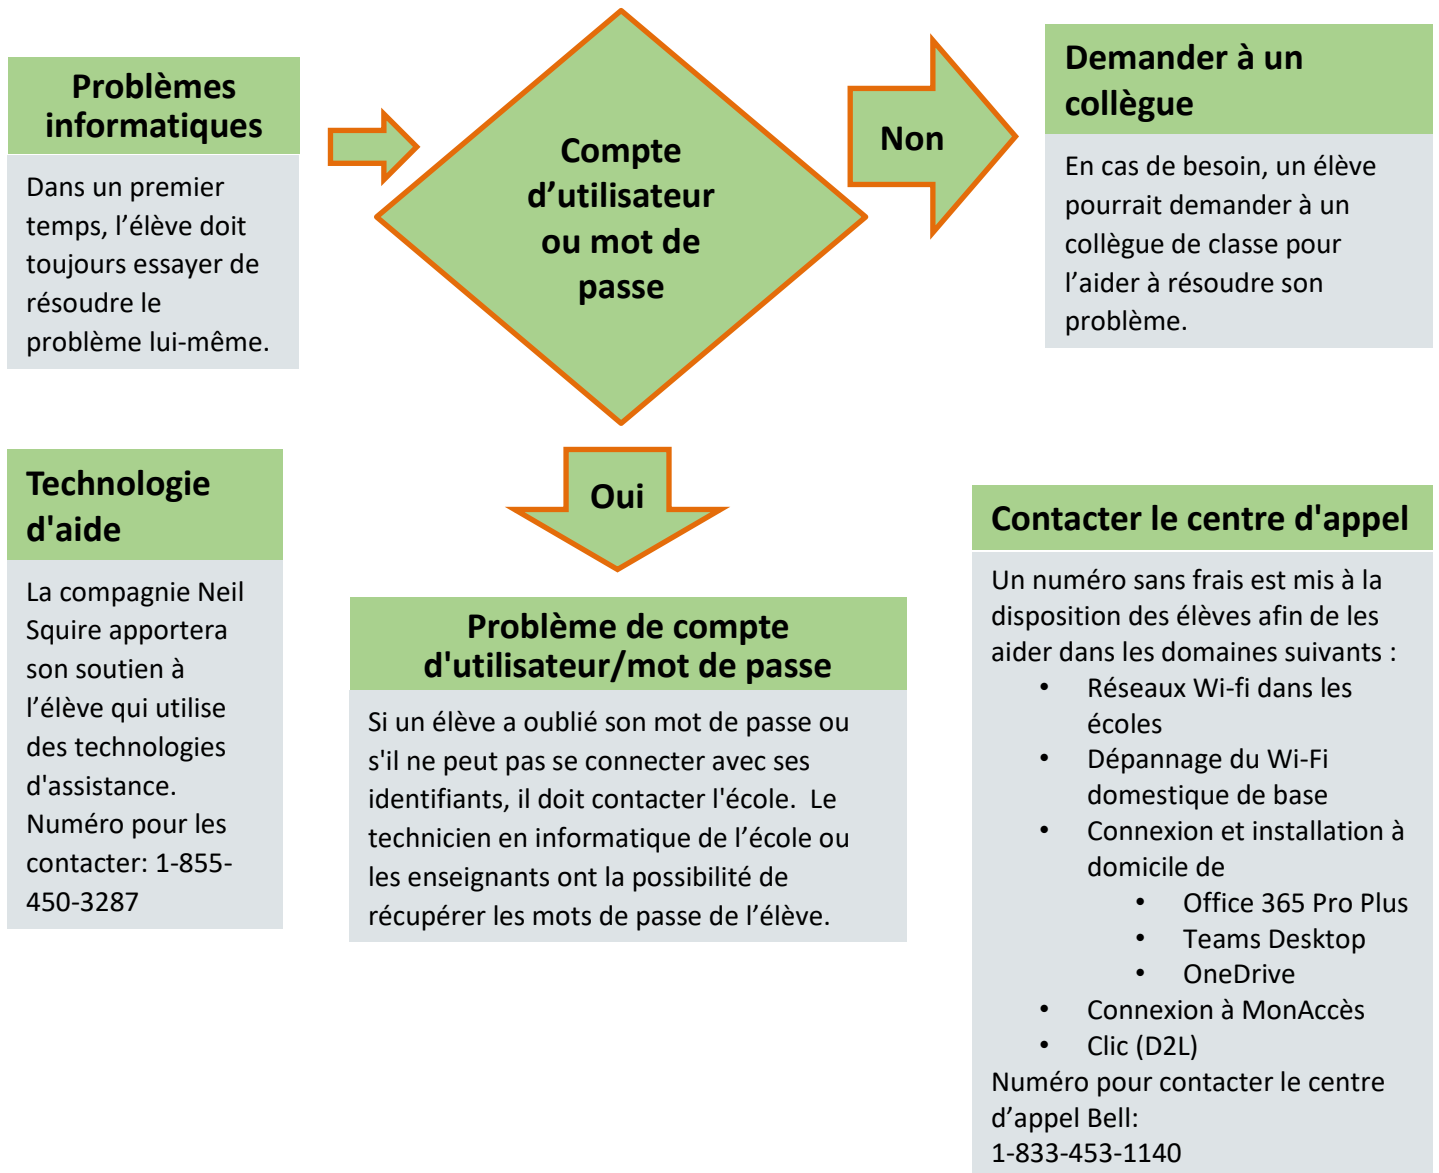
Problèmes informatiques

Dans un premier temps, l'élève doit toujours essayer de résoudre le problème lui-même.

Compte d'utilisateur ou mot de passe

Non

Demander à un collègue

En cas de besoin, un élève pourrait demander à un collègue de classe pour l'aider à résoudre son problème.

Oui

Technologie d'aide

La compagnie Neil Squire apportera son soutien à l'élève qui utilise des technologies d'assistance. Numéro pour les contacter: 1-855-450-3287

Problème de compte d'utilisateur/mot de passe

Si un élève a oublié son mot de passe ou s'il ne peut pas se connecter avec ses identifiants, il doit contacter l'école. Le technicien en informatique de l'école ou les enseignants ont la possibilité de récupérer les mots de passe de l'élève.

Contacter le centre d'appel

Un numéro sans frais est mis à la disposition des élèves afin de les aider dans les domaines suivants :
• Réseaux Wi-fi dans les écoles
• Dépannage du Wi-Fi domestique de base
• Connexion et installation à domicile de
  • Office 365 Pro Plus
  • Teams Desktop
  • OneDrive
• Connexion à MonAccès
• Clic (D2L)
Numéro pour contacter le centre d'appel Bell:
1-833-453-1140